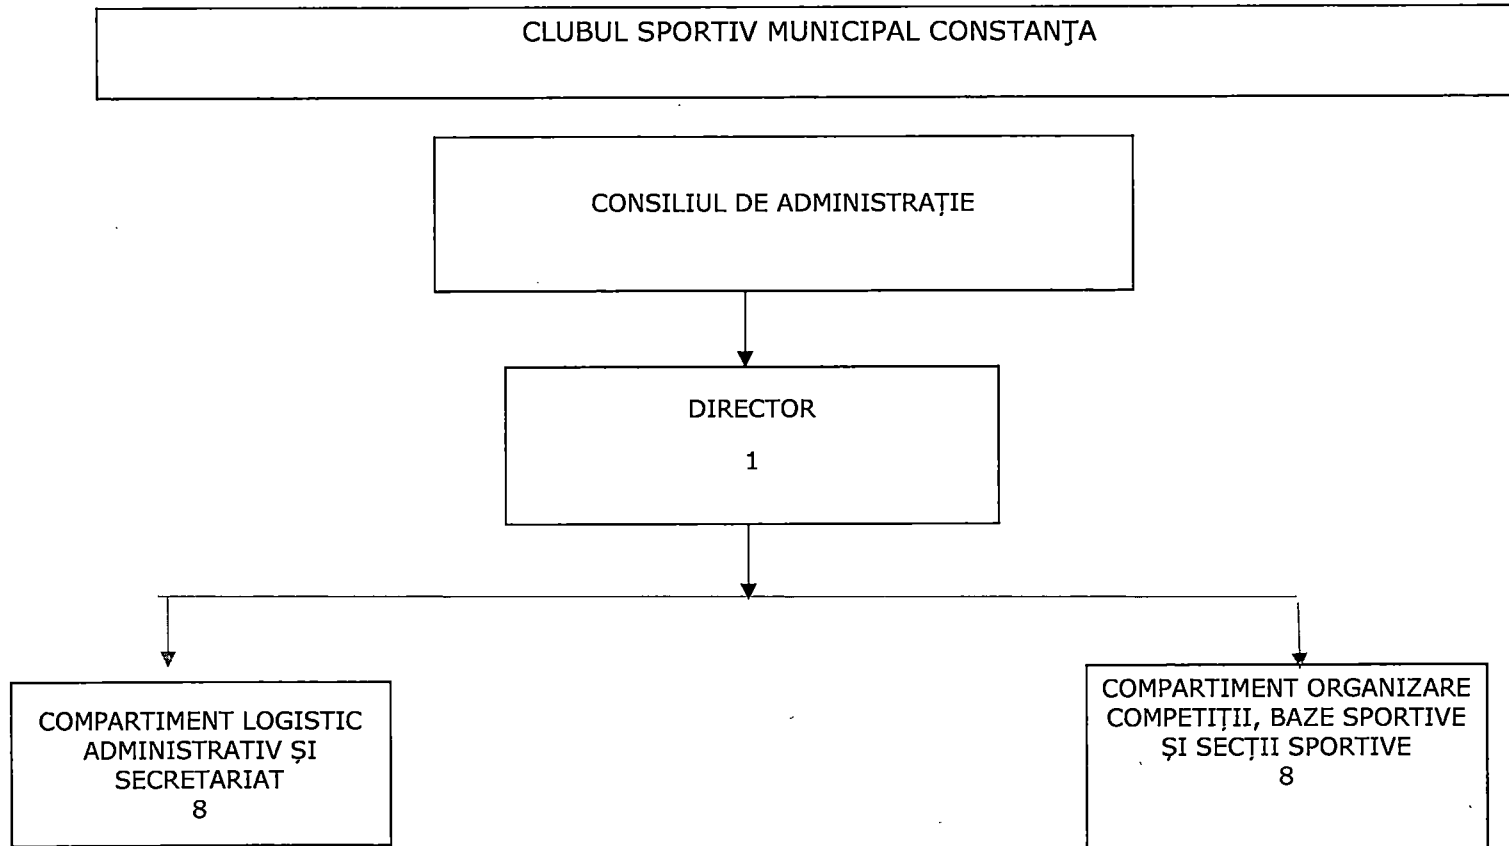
CLUBUL SPORTIV MUNICIPAL CONSTANȚA

CONSILIUL DE ADMINISTRAȚIE

DIRECTOR

1

COMPARTIMENT LOGISTIC ADMINISTRATIV ȘI SECRETARIAT
8

COMPARTIMENT ORGANIZARE COMPETIȚII, BAZE SPORTIVE ȘI SECȚII SPORTIVE
8